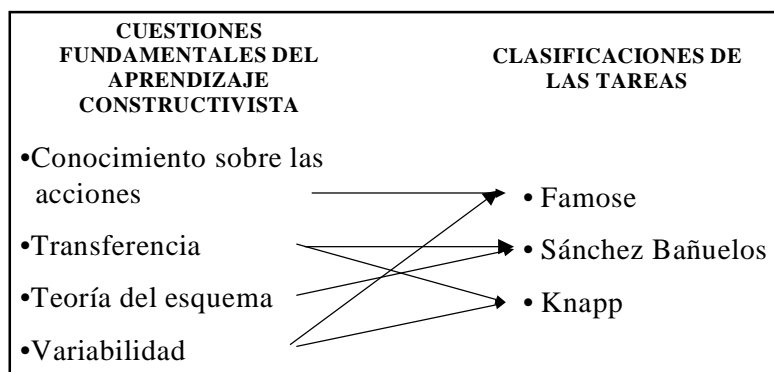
CUESTIONES FUNDAMENTALES DEL APRENDIZAJE CONSTRUCTIVISTA

CLASIFICACIONES DE LAS TAREAS

•Conocimiento sobre las acciones

•Transferencia

•Teoría del esquema

•Variabilidad

• Famose

• Sánchez Bañuelos

• Knapp